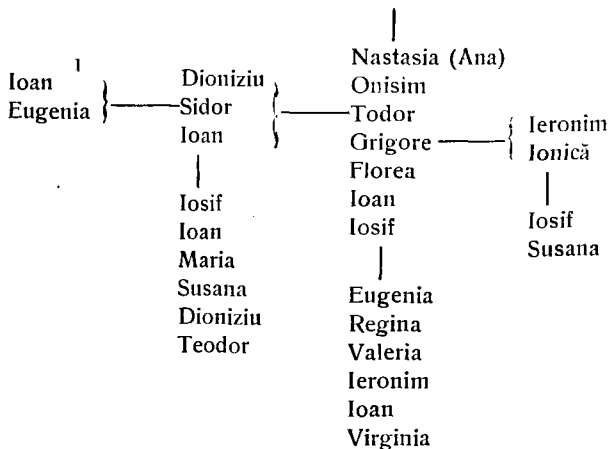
1
Ioan
Eugenia

Dioniziu
Sidor
Ioan

Iosif
Ioan
Maria
Susana
Dioniziu
Teodor

Nastasia (Ana)
Onisim
Todor
Grigore
Florea
Ioan
Iosif

Eugenia
Regina
Valeria
Ieronim
Ioan
Virginia

Ieronim
Ionică

Iosif
Susana